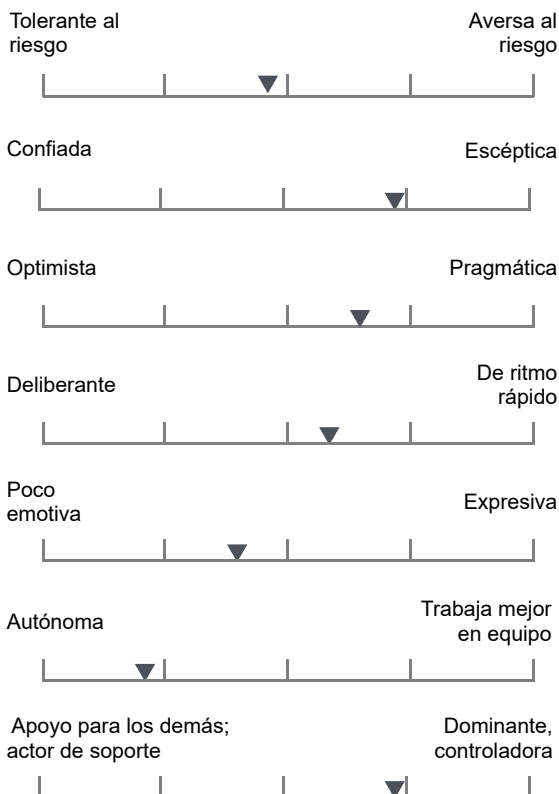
Tolerante al riesgo

Aversa al riesgo

Confiada

Escéptica

Optimista

Pragmática

Deliberante

De ritmo rápido

Poco emotiva

Expresiva

Autónoma

Trabaja mejor en equipo

Apoyo para los demás; actor de soporte

Dominante, controladora